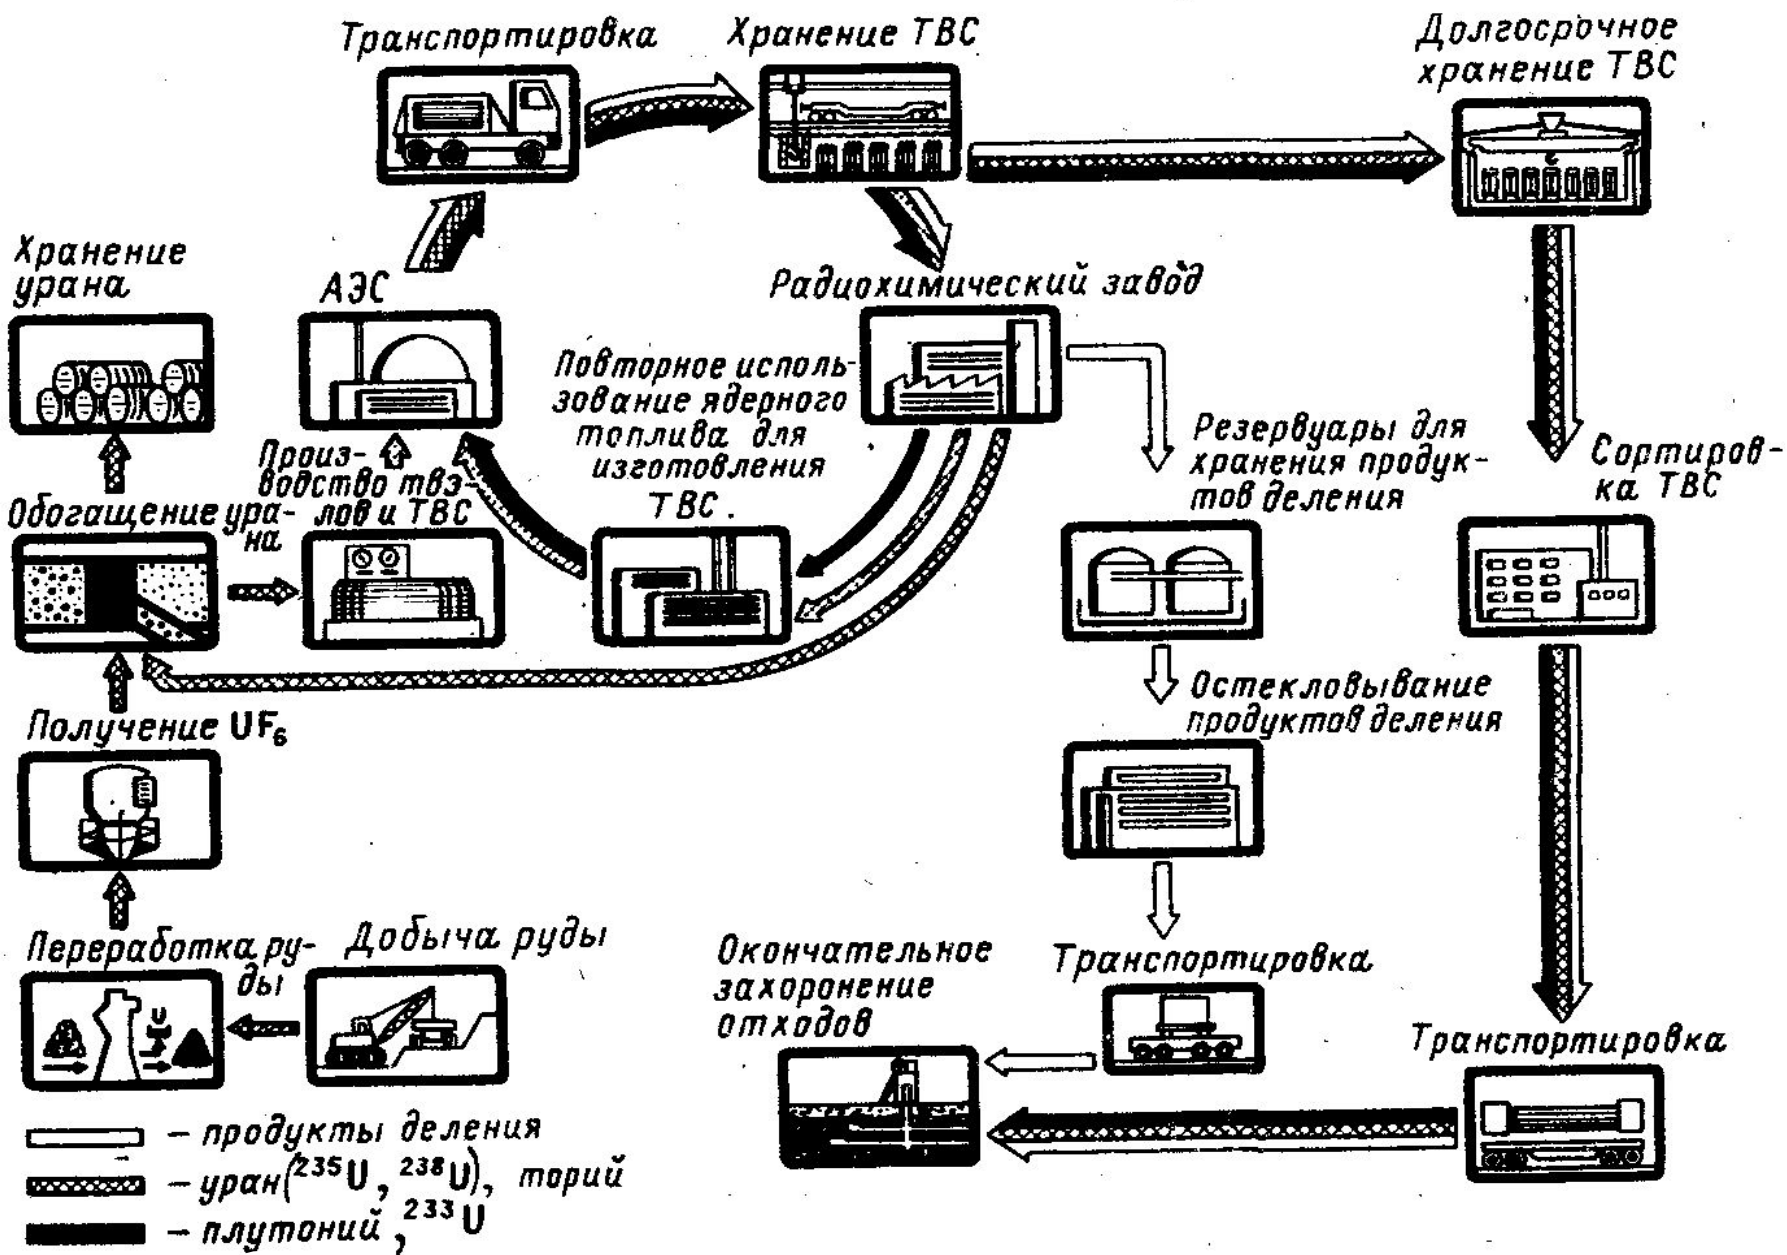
Транспортировка

Хранение ТВС

Долгосрочное хранение ТВС

Хранение урана

АЭС

Радиохимический завод

Повторное использование ядерного топлива для изготовления ТВС.

Производство твэлов и ТВС

Обогащение урана

Резервуары для хранения продуктов деления

Сортировка ТВС

Получение $UF_6$

Остекловывание продуктов деления

Переработка руды

Добыча руды

Окончательное захоронение отходов

Транспортировка

Транспортировка

– продукты деления

– уран ($^{235}U$, $^{238}U$), торий

– плутоний, $^{233}U$